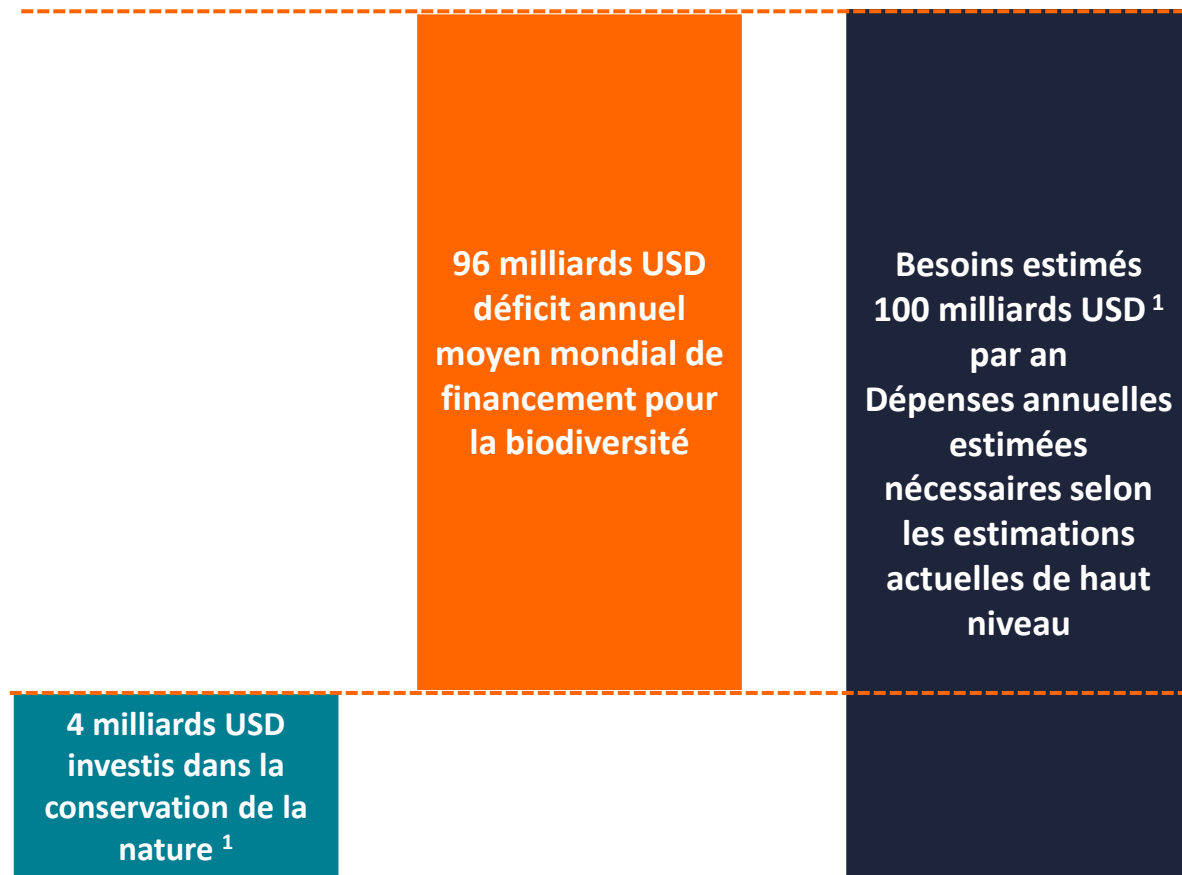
96 milliards USD déficit annuel moyen mondial de financement pour la biodiversité

Besoins estimés 100 milliards USD $^1$ par an
Dépenses annuelles estimées nécessaires selon les estimations actuelles de haut niveau

4 milliards USD investis dans la conservation de la nature $^1$